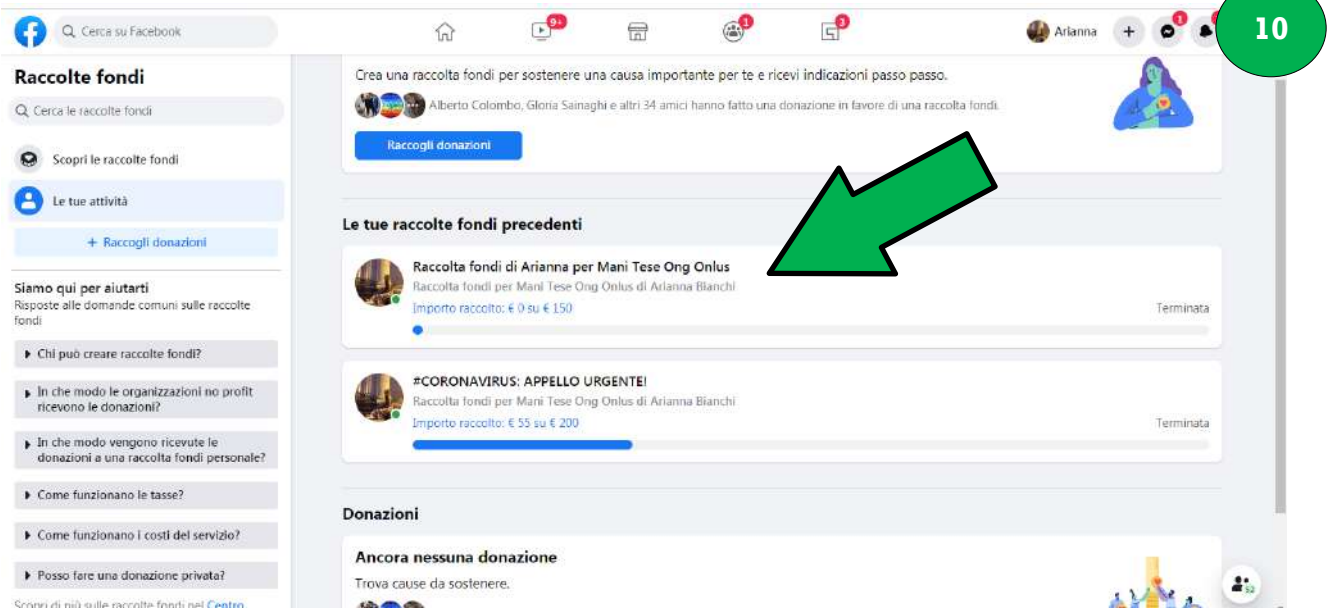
Cerca su Facebook

9+

1

3

Arianna

+

1

10

Raccolte fondi

Cerca le raccolte fondi

Scopri le raccolte fondi

Le tue attività

+ Raccogli donazioni

Siamo qui per aiutarti
Risposte alle domande comuni sulle raccolte fondi

Chi può creare raccolte fondi?

In che modo le organizzazioni no profit ricevono le donazioni?

In che modo vengono ricevute le donazioni a una raccolta fondi personale?

Come funzionano le tasse?

Come funzionano i costi del servizio?

Posso fare una donazione privata?

Scopri di più sulle raccolte fondi nel Centro

Crea una raccolta fondi per sostenere una causa importante per te e ricevi indicazioni passo passo.

Alberto Colombo, Gloria Sainaghi e altri 34 amici hanno fatto una donazione in favore di una raccolta fondi.

Raccogli donazioni

Le tue raccolte fondi precedenti

Raccolta fondi di Arianna per Mani Tese Ong Onlus
Raccolta fondi per Mani Tese Ong Onlus di Arianna Bianchi
Importo raccolto: € 0 su € 150
Terminata

#CORONAVIRUS: APPELLO URGENTE!
Raccolta fondi per Mani Tese Ong Onlus di Arianna Bianchi
Importo raccolto: € 55 su € 200
Terminata

Donazioni

Ancora nessuna donazione
Trova cause da sostenere.